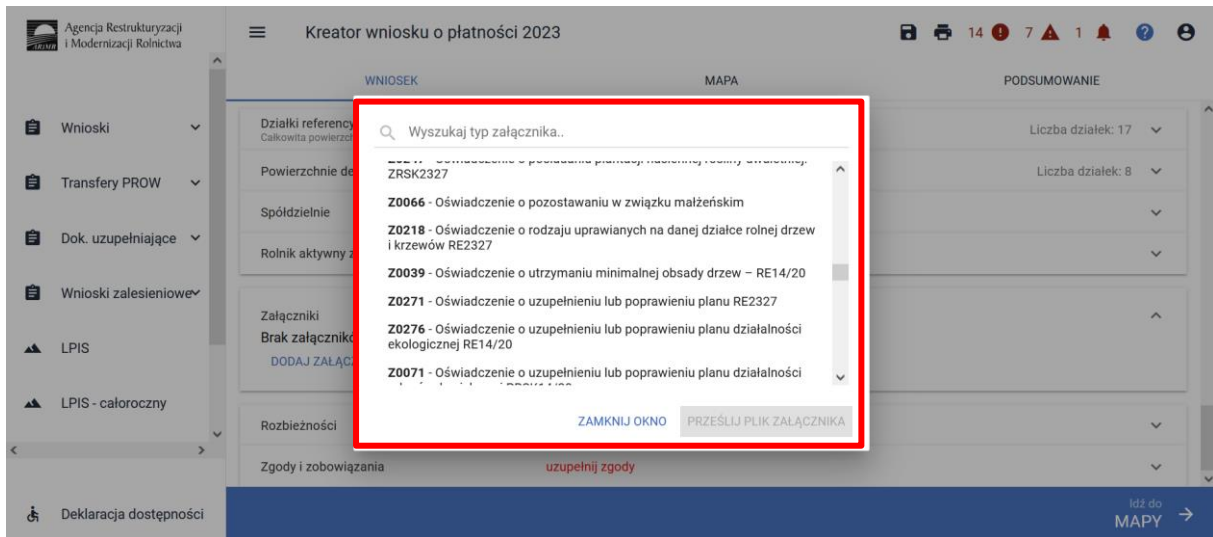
Agencja Restrukturyzacji i Modernizacji Rolnictwa

Kreator wniosku o płatności 2023

14 7 1

Wnioski

Transfery PROW

Dok. uzupełniające

Wnioski zalesieniowe

LPIS

LPIS - całoroczny

Deklaracja dostępności

WNIOSEK

MAPA

PODSUMOWANIE

Działki referency
Całkowita powierzch

Liczba działek: 17

Powierzchnie de

Liczba działek: 8

Spółdzielnie

Rolnik aktywny z

Załączniki
Brak załącznikó
DODAJ ZAŁĄCZ

Rozbieżności

Zgody i zobowiązania

uzupełnij zgody

Idź do
MAPY

Wyszukaj typ załącznika..

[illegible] ZRSK2327

Z0066 - Oświadczenie o pozostawaniu w związku małżeńskim

Z0218 - Oświadczenie o rodzaju uprawianych na danej działce rolnej drzew i krzewów RE2327

Z0039 - Oświadczenie o utrzymaniu minimalnej obsady drzew – RE14/20

Z0271 - Oświadczenie o uzupełnieniu lub poprawieniu planu RE2327

Z0276 - Oświadczenie o uzupełnieniu lub poprawieniu planu działalności ekologicznej RE14/20

Z0071 - Oświadczenie o uzupełnieniu lub poprawieniu planu działalności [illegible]

ZAMKNIJ OKNO

PRZEŚLIJ PLIK ZAŁĄCZNIKA